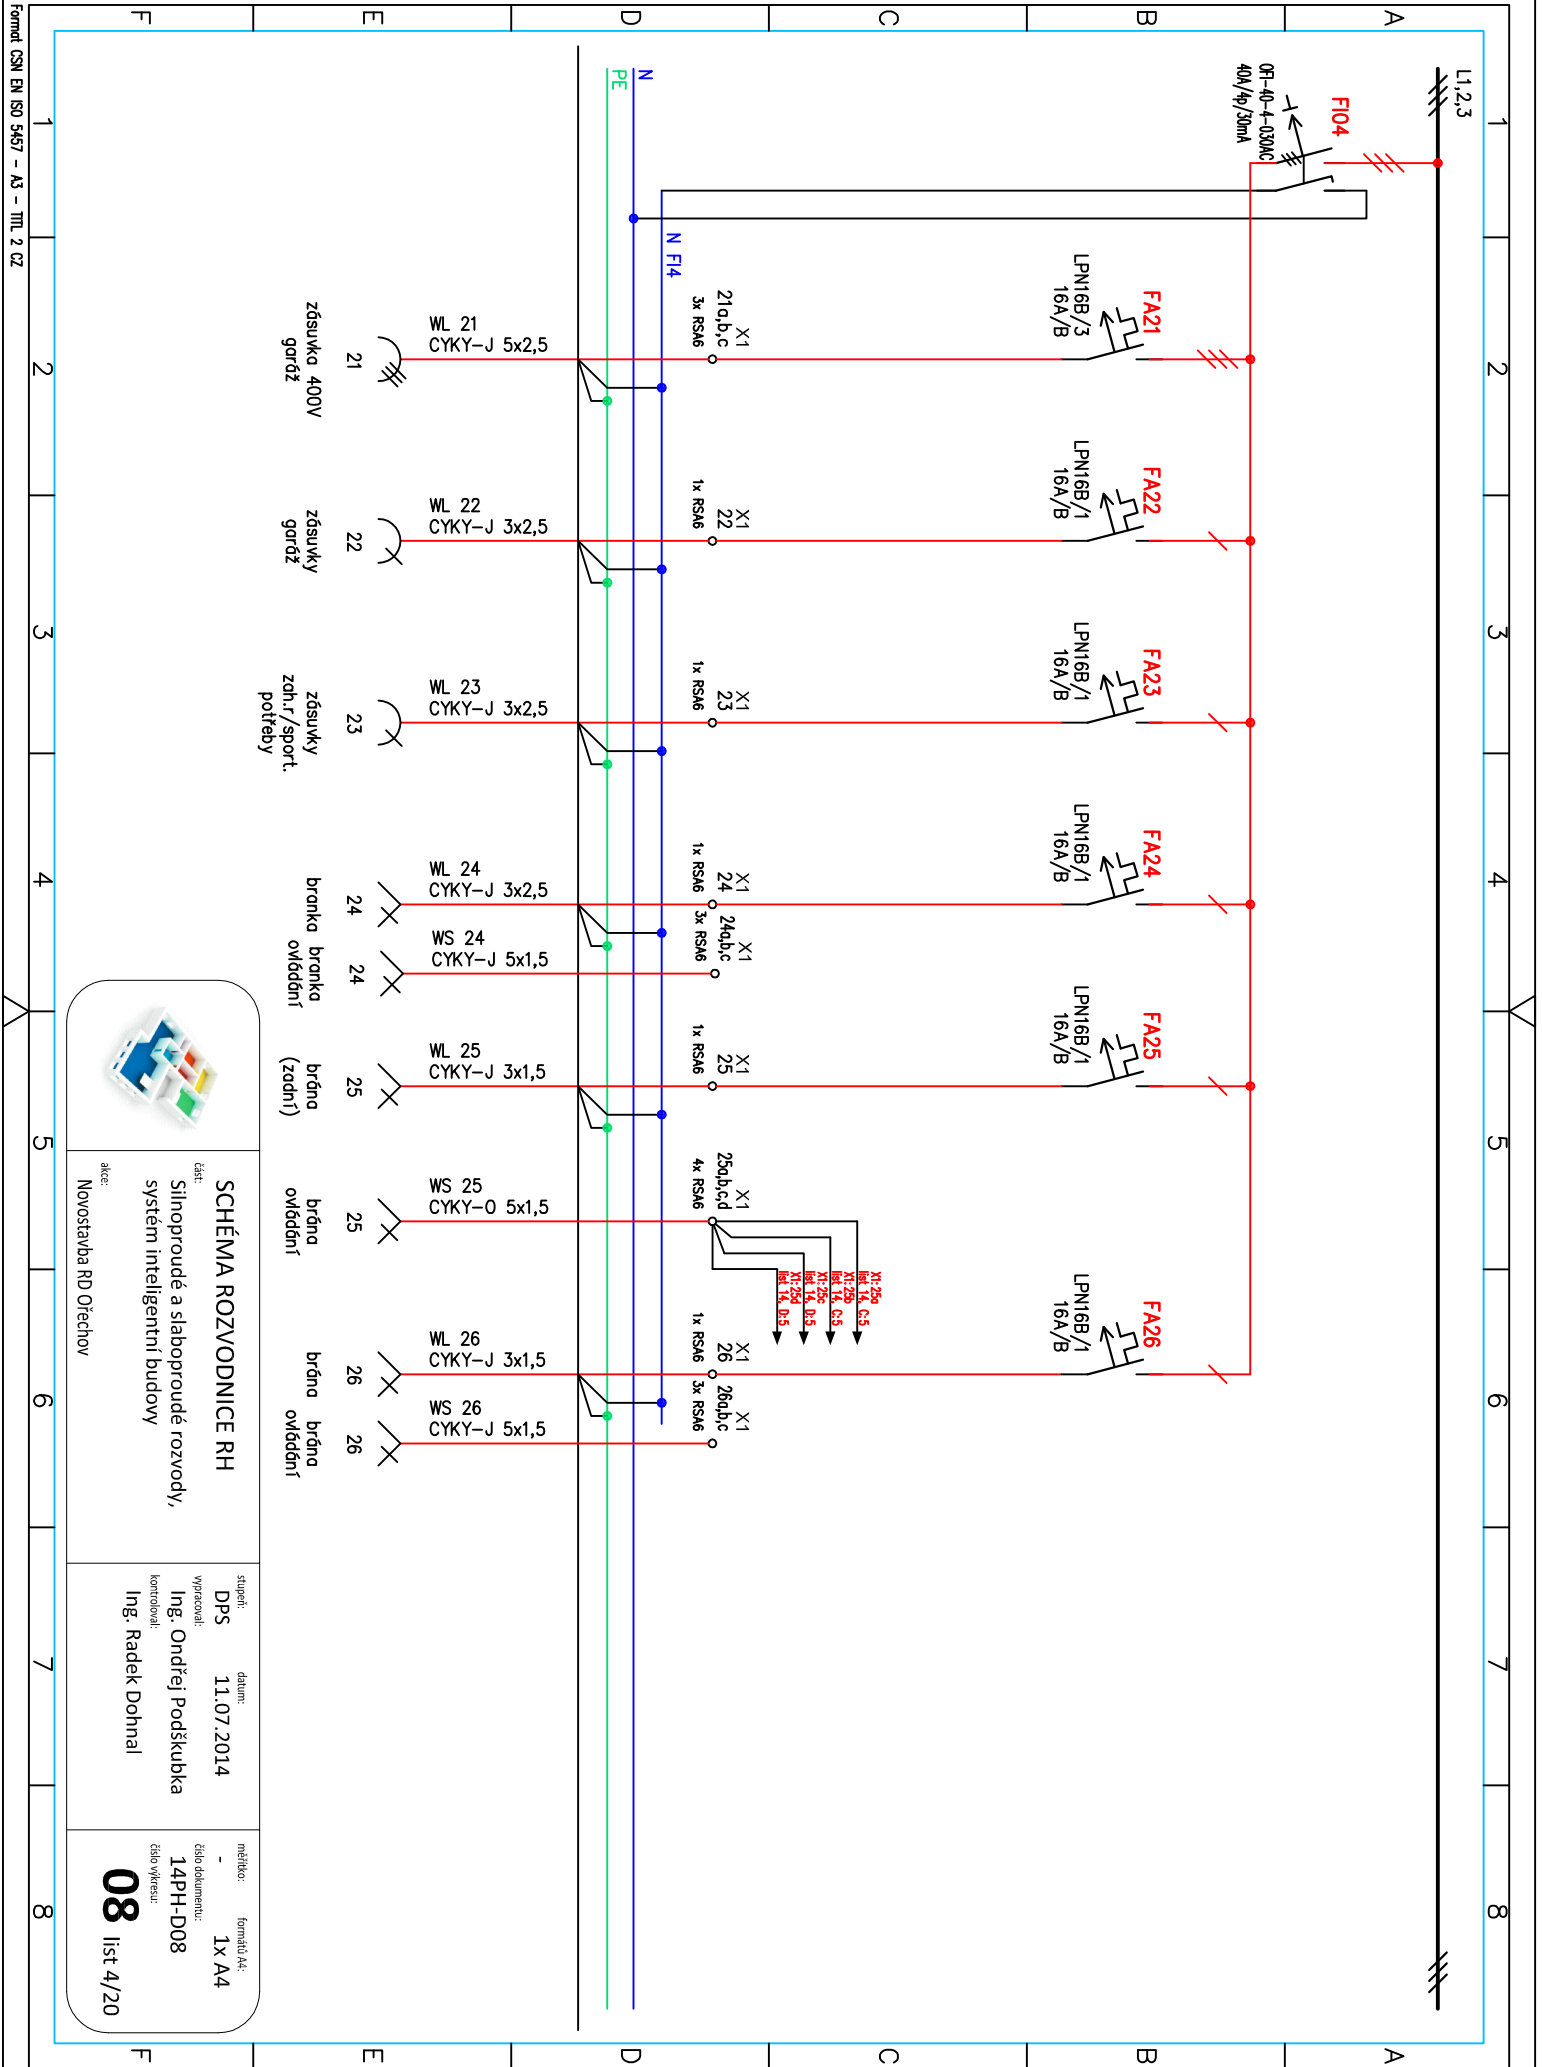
Formát ČSN EN ISO 5457 – A3 – TITL 2 CZ

A B C D E F
1 2 3 4 5 6 7 8

L1,2,3

FI04
OFI-40-4-030AC
40A/4p/30mA

N
PE
N FI4

FA21
LPN16B/3
16A/B
X1
21a,b,c
3x RSA6
WL 21
CYKY-J 5x2,5
21
zásuvka 400V
garáž

FA22
LPN16B/1
16A/B
X1
22
1x RSA6
WL 22
CYKY-J 3x2,5
22
zásuvky
garáž

FA23
LPN16B/1
16A/B
X1
23
1x RSA6
WL 23
CYKY-J 3x2,5
23
zásuvky
zah.r/sport.
potřeby

FA24
LPN16B/1
16A/B
X1
24
1x RSA6
WL 24
CYKY-J 3x2,5
24
branka
X1
24a,b,c
3x RSA6
WS 24
CYKY-J 5x1,5
24
branka
ovládání

FA25
LPN16B/1
16A/B
X1
25
1x RSA6
WL 25
CYKY-J 3x1,5
25
brána
(zadní)

X1
25a,b,c,d
4x RSA6
WS 25
CYKY-O 5x1,5
25
brána
ovládání
X1:25a list 14, C.5
X1:25b list 14, C.5
X1:25c list 14, D.5
X1:25d list 14, D.5

FA26
LPN16B/1
16A/B
X1
26
1x RSA6
WL 26
CYKY-J 3x1,5
26
brána
X1
26a,b,c
3x RSA6
WS 26
CYKY-J 5x1,5
26
brána
ovládání

SCHÉMA ROZVODNICE RH
část:
Silnoproudé a slaboproudé rozvody, systém inteligentní budovy
akce:
Novostavba RD Ořechov

stupeň:
DPS
datum:
11.07.2014
vypracoval:
Ing. Ondřej Podškubka
kontroloval:
Ing. Radek Dohnal

měřítko:
-
formátů A4:
1x A4
číslo dokumentu:
14PH-D08
číslo výkresu:
08
list 4/20